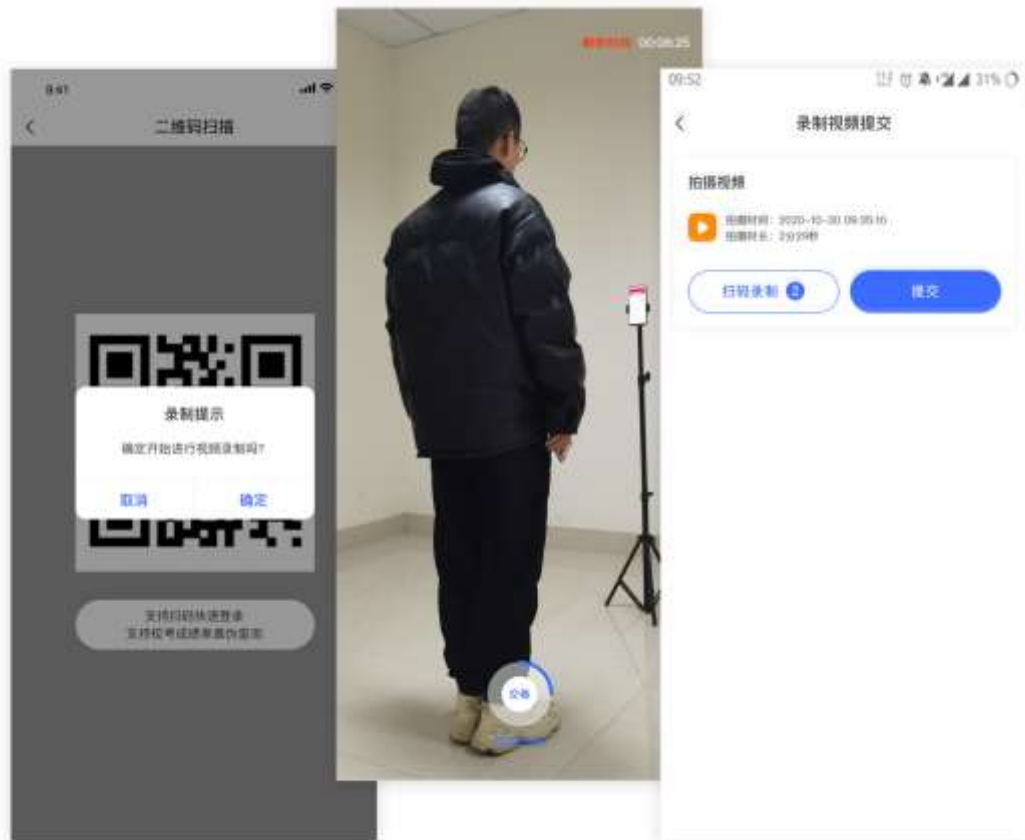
9:41

二维码扫描

录制提示

确定开始进行视频录制吗?

取消

确定

支持扫码快速登录
支持校考成绩单真伪鉴定

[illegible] 00:08:25

交卷

09:52

31%

录制视频提交

拍摄视频

拍摄时间：2020-10-30 09:35:16
拍摄时长：2分29秒

扫码录制 2

提交